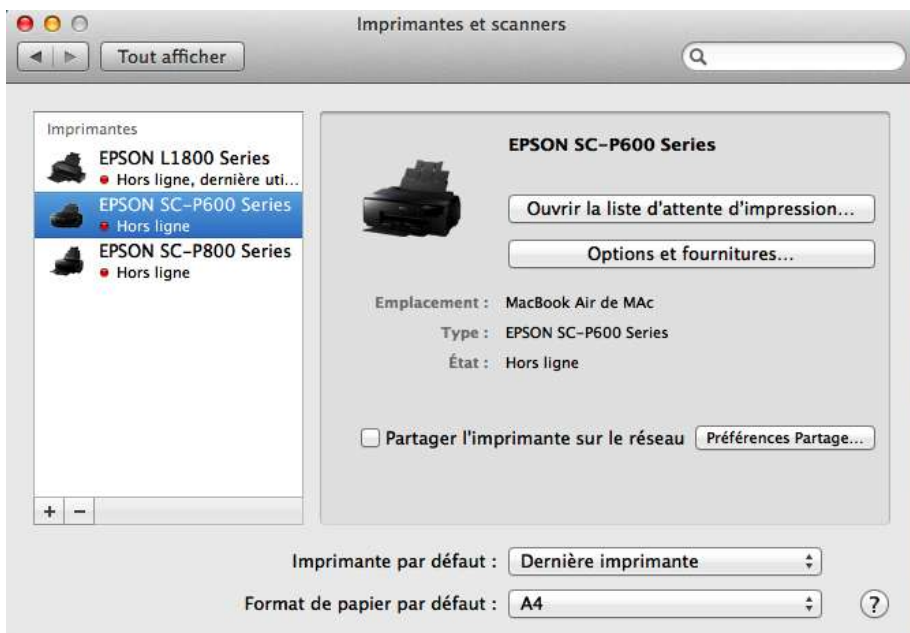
Imprimantes et scanners

Tout afficher

Imprimantes

EPSON L1800 Series
Hors ligne, dernière uti...

EPSON SC-P600 Series
Hors ligne

EPSON SC-P800 Series
Hors ligne

+ −

EPSON SC-P600 Series

Ouvrir la liste d'attente d'impression...

Options et fournitures...

Emplacement : MacBook Air de MAc

Type : EPSON SC-P600 Series

État : Hors ligne

Partager l'imprimante sur le réseau

Préférences Partage...

Imprimante par défaut : Dernière imprimante

Format de papier par défaut : A4

?